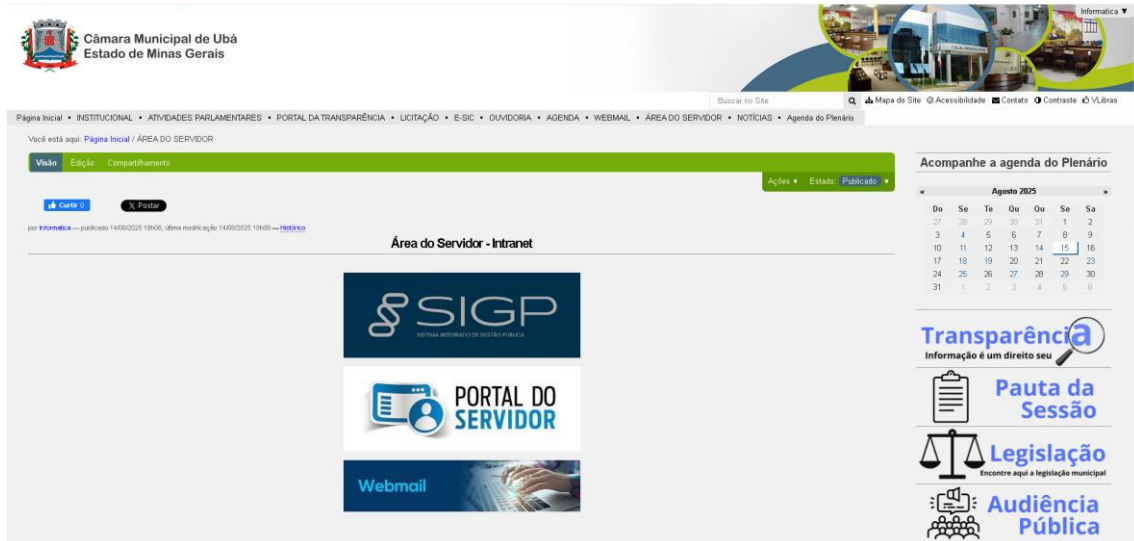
Informatica ▼

Câmara Municipal de Ubá
Estado de Minas Gerais

Buscar no Site

Mapa do Site Acessibilidade Contato Contraste VLibras

Página Inicial • INSTITUCIONAL • ATIVIDADES PARLAMENTARES • PORTAL DA TRANSPARÊNCIA • LICITAÇÃO • E-SIC • OUVIDORIA • AGENDA • WEBMAIL • ÁREA DO SERVIDOR • NOTÍCIAS • Agenda do Plenário

Você está aqui: Página Inicial / ÁREA DO SERVIDOR

Visão Edição Compartilhamento

Ações ▾ Estado: Publicado ▾

Curtir 0 X Postar

por Informatica — publicado 14/08/2025 18h08, última modificação 14/08/2025 18h08 — Histórico

Área do Servidor - Intranet

SIGP
SISTEMA INTEGRADO DE GESTÃO PÚBLICA

PORTAL DO SERVIDOR

Webmail

Acompanhe a agenda do Plenário

| « | | | Agosto 2025 | | | » |
|---|---|---|---|---|---|---|
| Do | Se | Te | Qu | Qu | Se | Sa |
| 27 | 28 | 29 | 30 | 31 | 1 | 2 |
| 3 | 4 | 5 | 6 | 7 | 8 | 9 |
| 10 | 11 | 12 | 13 | 14 | 15 | 16 |
| 17 | 18 | 19 | 20 | 21 | 22 | 23 |
| 24 | 25 | 26 | 27 | 28 | 29 | 30 |
| 31 | 1 | 2 | 3 | 4 | 5 | 6 |

Transparência
Informação é um direito seu

Pauta da Sessão

Legislação
Encontre aqui a legislação municipal

Audiência Pública